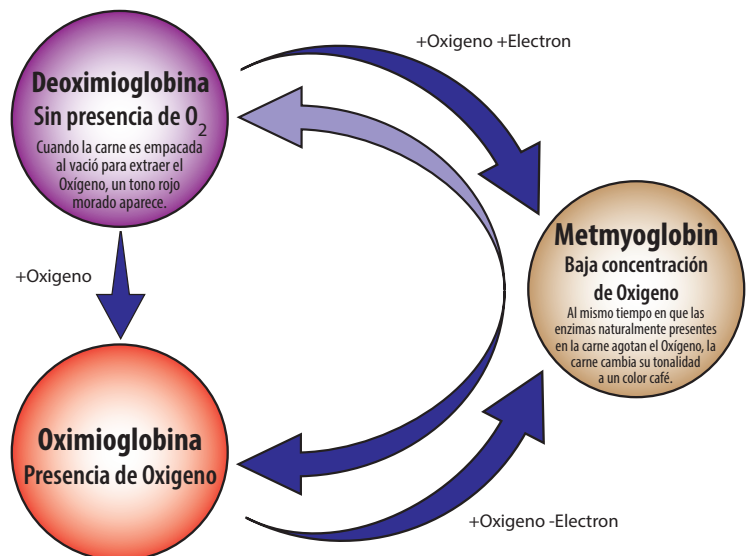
+Oxigeno +Electron

Deoximioglobina
Sin presencia de $O_2$
Cuando la carne es empacada al vació para extraer el Oxígeno, un tono rojo morado aparece.

+Oxigeno

Metmyoglobin
Baja concentración de Oxigeno
Al mismo tiempo en que las enzimas naturalmente presentes en la carne agotan el Oxígeno, la carne cambia su tonalidad a un color café.

Oximioglobina
Presencia de Oxigeno

+Oxigeno -Electron